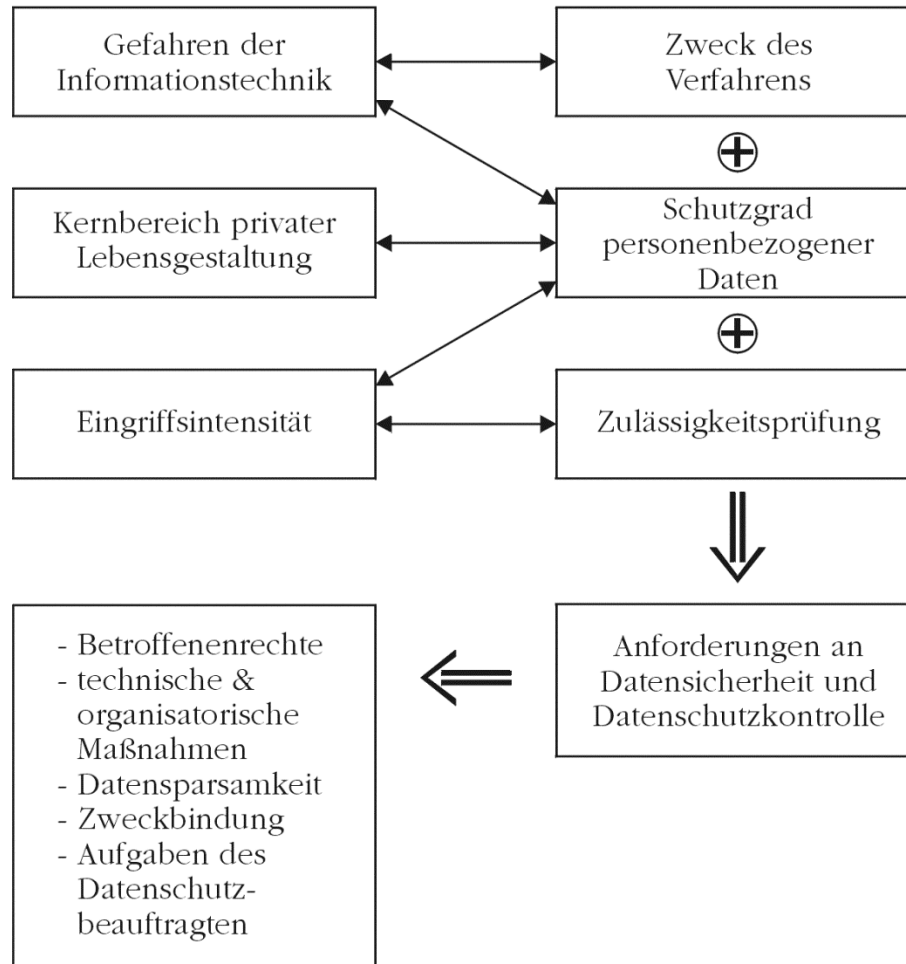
Gefahren der Informationstechnik

Zweck des Verfahrens

$\oplus$

Kernbereich privater Lebensgestaltung

Schutzgrad personenbezogener Daten

$\oplus$

Eingriffsintensität

Zulässigkeitsprüfung

Anforderungen an Datensicherheit und Datenschutzkontrolle

- Betroffenenrechte
- technische & organisatorische Maßnahmen
- Datensparsamkeit
- Zweckbindung
- Aufgaben des Datenschutzbeauftragten